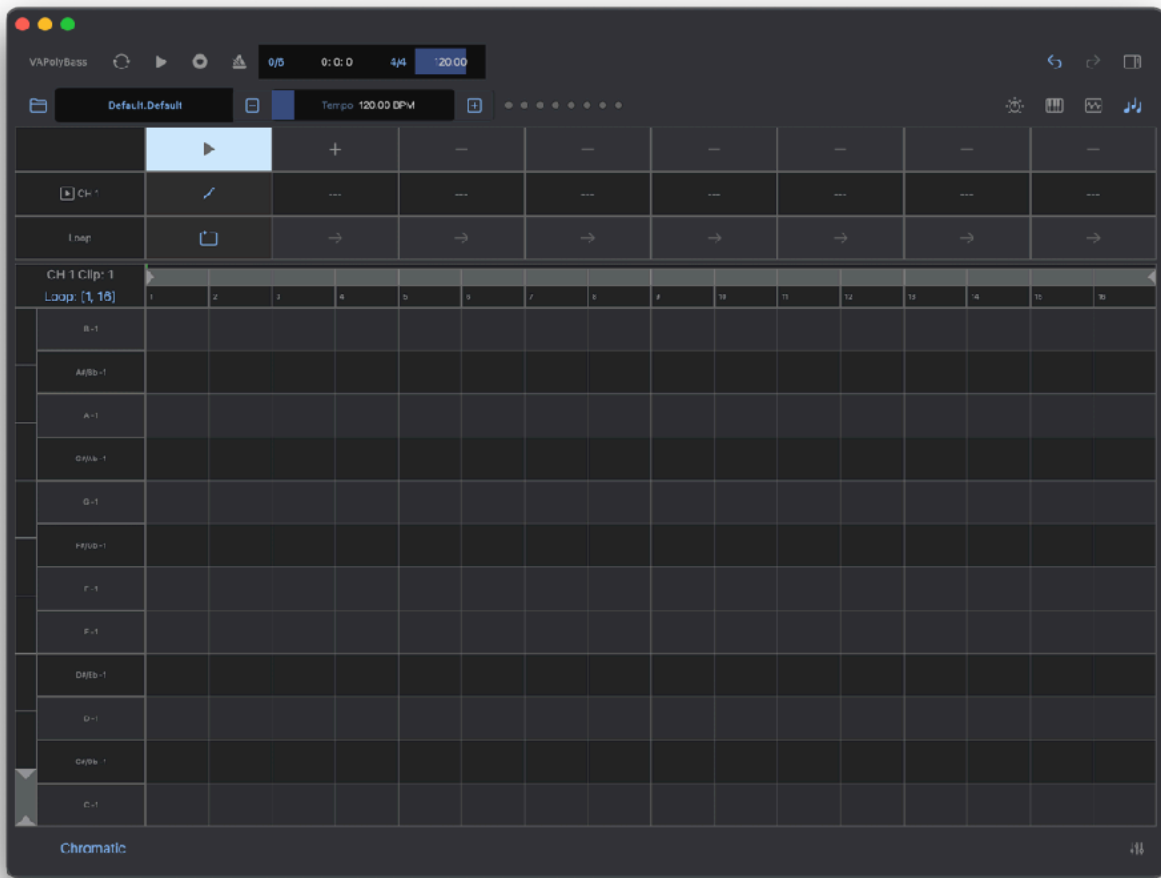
VAPolyBass

0/5 0:0:0 4/4 120.00

Default.Default

Tempo 120.00 BPM

CH 1

Loop

CH 1 Clip: 1
Loop: [1, 16]

1 2 3 4 5 6 7 8 9 10 11 12 13 14 15 16

B-1
A#/Bb-1
A-1
G#/Ab-1
G-1
F#/Gb-1
F-1
E-1
D#/Eb-1
D-1
C#/Db-1
C-1

Chromatic